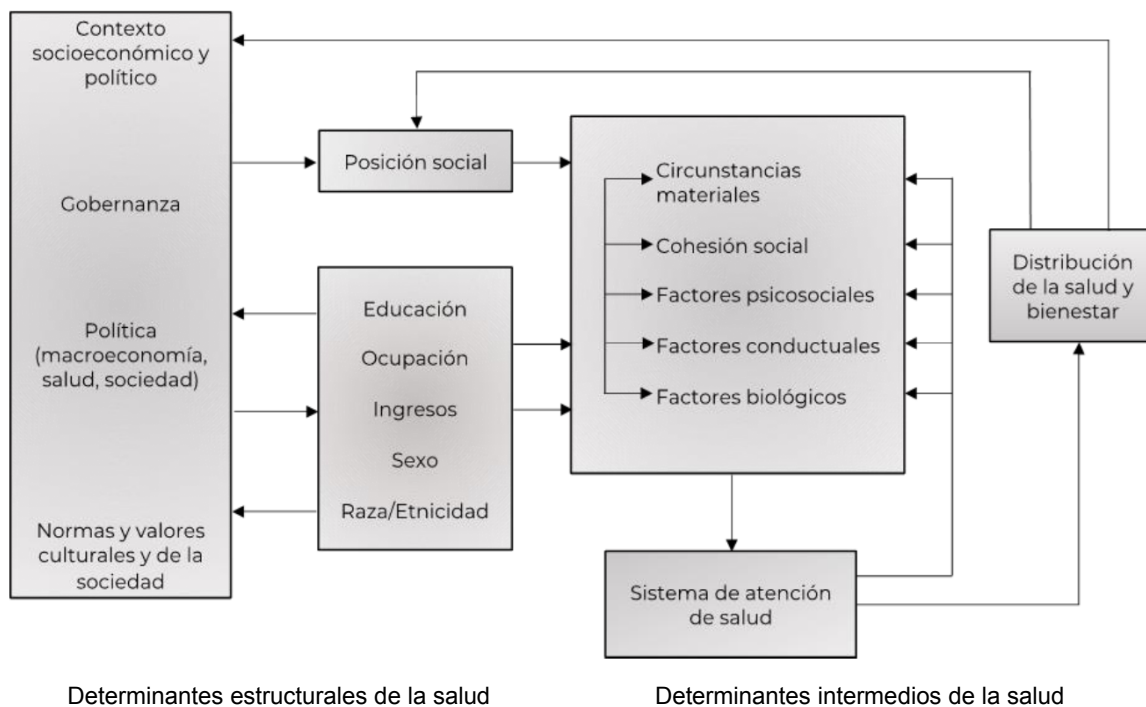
Contexto socioeconómico y político

Gobernanza

Política (macroeconomía, salud, sociedad)

Normas y valores culturales y de la sociedad

Posición social

Educación

Ocupación

Ingresos

Sexo

Raza/Etnicidad

Circunstancias materiales

Cohesión social

Factores psicosociales

Factores conductuales

Factores biológicos

Distribución de la salud y bienestar

Sistema de atención de salud

Determinantes estructurales de la salud

Determinantes intermedios de la salud